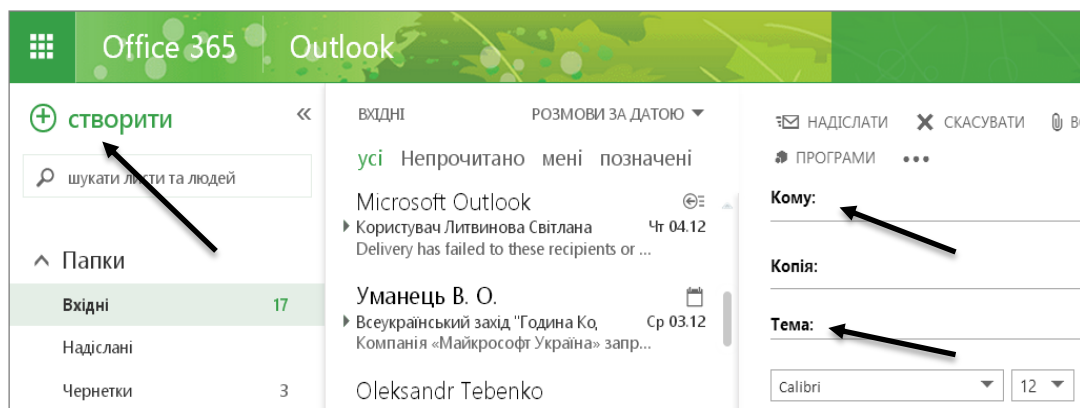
Office 365 Outlook

створити «

шукати листи та людей

Папки

Вхідні 17

Надіслані

Чернетки 3

ВХІДНІ РОЗМОВИ ЗА ДАТОЮ

усі Непрочитано мені позначені

Microsoft Outlook
Користувач Литвинова Світлана Чт 04.12
Delivery has failed to these recipients or ...

Уманець В. О.
Всеукраїнський захід "Година Ко, Ср 03.12
Компанія «Майкрософт Україна» запр...

Oleksandr Tebenko

НАДІСЛАТИ СКАСУВАТИ ВС

ПРОГРАМИ •••

Кому:

Копія:

Тема:

Calibri 12